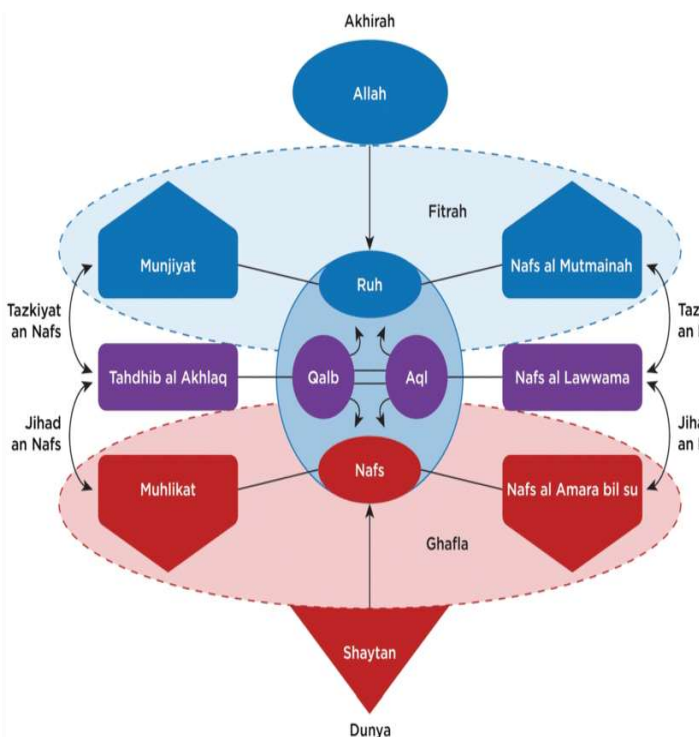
Akhirah

Allah

Fitrah

Munjiyat

Ruh

Nafs al Mutmainah

Tazkiyat an Nafs

Taz an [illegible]

Tahdhib al Akhlaq

Qalb

Aql

Nafs al Lawwama

Jihad an Nafs

Jiha an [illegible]

Muhlikat

Nafs

Nafs al Amara bil su

Ghafla

Shaytan

Dunya